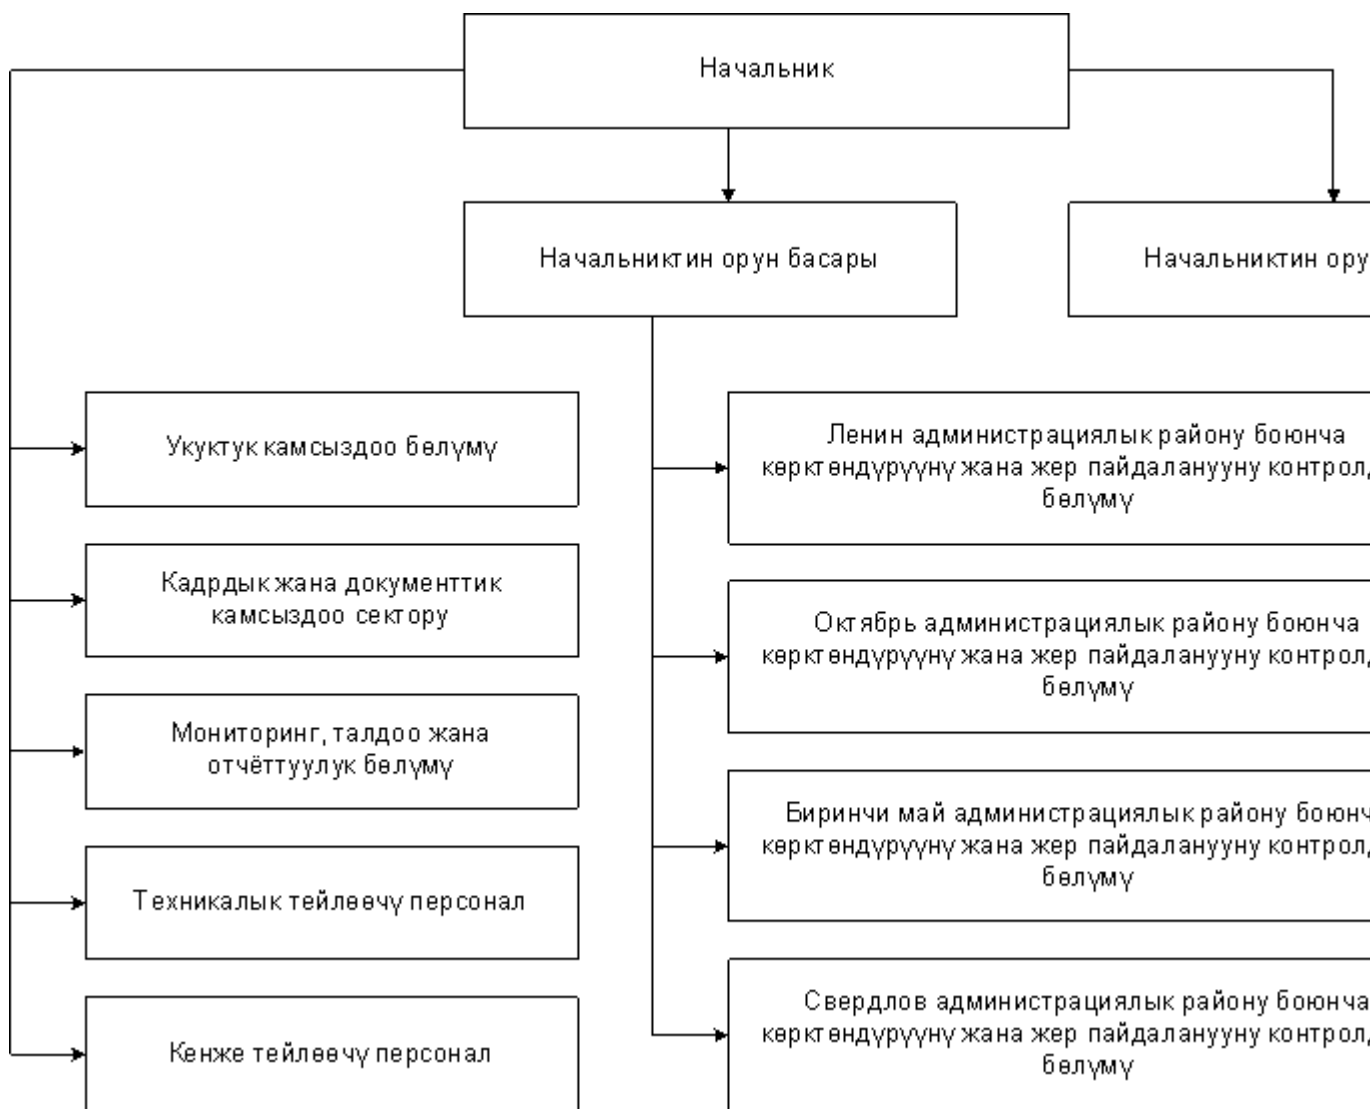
Начальник

Начальниктин орун басары

Начальниктин ору

Укуктук камсыздоо бөлүмү

Кадрдык жана документтик камсыздоо сектору

Мониторинг, талдоо жана отчёттуулук бөлүмү

Техникалык тейлөөчү персонал

Кенже тейлөөчү персонал

Ленин административдик району боюнча көрктөндүрүүнү жана жер пайдаланууну контрол бөлүмү

Октябрь административдик району боюнча көрктөндүрүүнү жана жер пайдаланууну контрол бөлүмү

Биринчи май административдик району боюнч көрктөндүрүүнү жана жер пайдаланууну контрол бөлүмү

Свердлов административдик району боюнча көрктөндүрүүнү жана жер пайдаланууну контрол бөлүмү